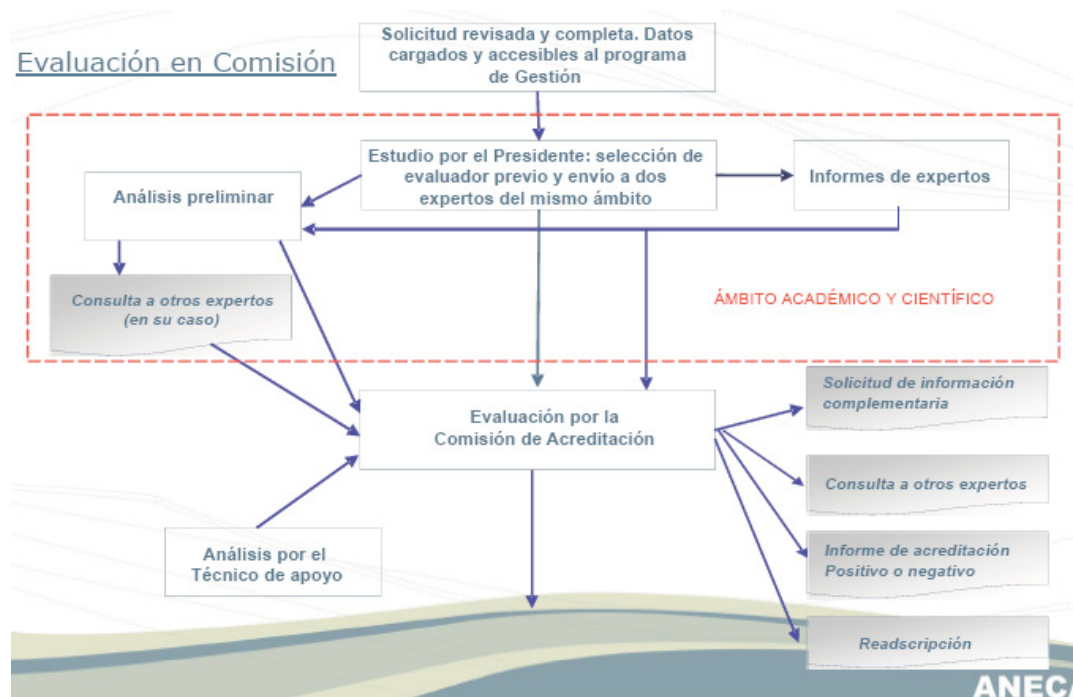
Evaluación en Comisión

Solicitud revisada y completa. Datos cargados y accesibles al programa de Gestión

Estudio por el Presidente: selección de evaluador previo y envío a dos expertos del mismo ámbito

Análisis preliminar

Informes de expertos

Consulta a otros expertos (en su caso)

ÁMBITO ACADÉMICO Y CIENTÍFICO

Evaluación por la Comisión de Acreditación

Solicitud de información complementaria

Consulta a otros expertos

Informe de acreditación Positivo o negativo

Readscripción

Análisis por el Técnico de apoyo

ANEC